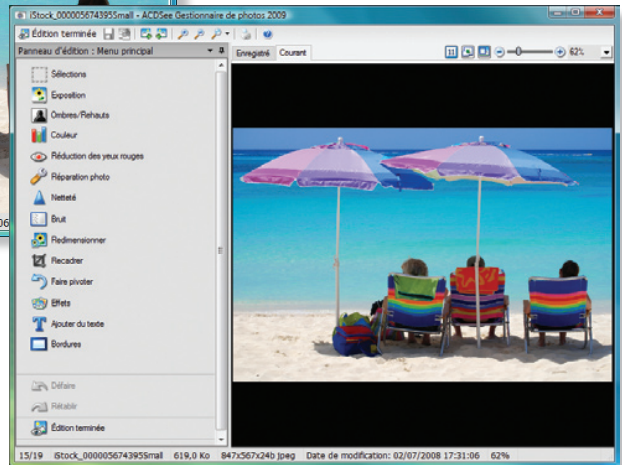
iStock_000005674395Small - ACDSee Gestionnaire de photos 2009

Édition terminée

Panneau d'édition : Menu principal

Enregistré | Courant

62%

Sélections
Exposition
Ombres/Rehauts
Couleur
Réduction des yeux rouges
Réparation photo
Netteté
Bruit
Redimensionner
Recadrer
Faire pivoter
Effets
Ajouter du texte
Bordures

Défaire
Rétablir
Édition terminée

15/19 | iStock_000005674395Small | 619,0 Ko | 847x567x24b jpeg | Date de modification: 02/07/2008 17:31:06 | 62%